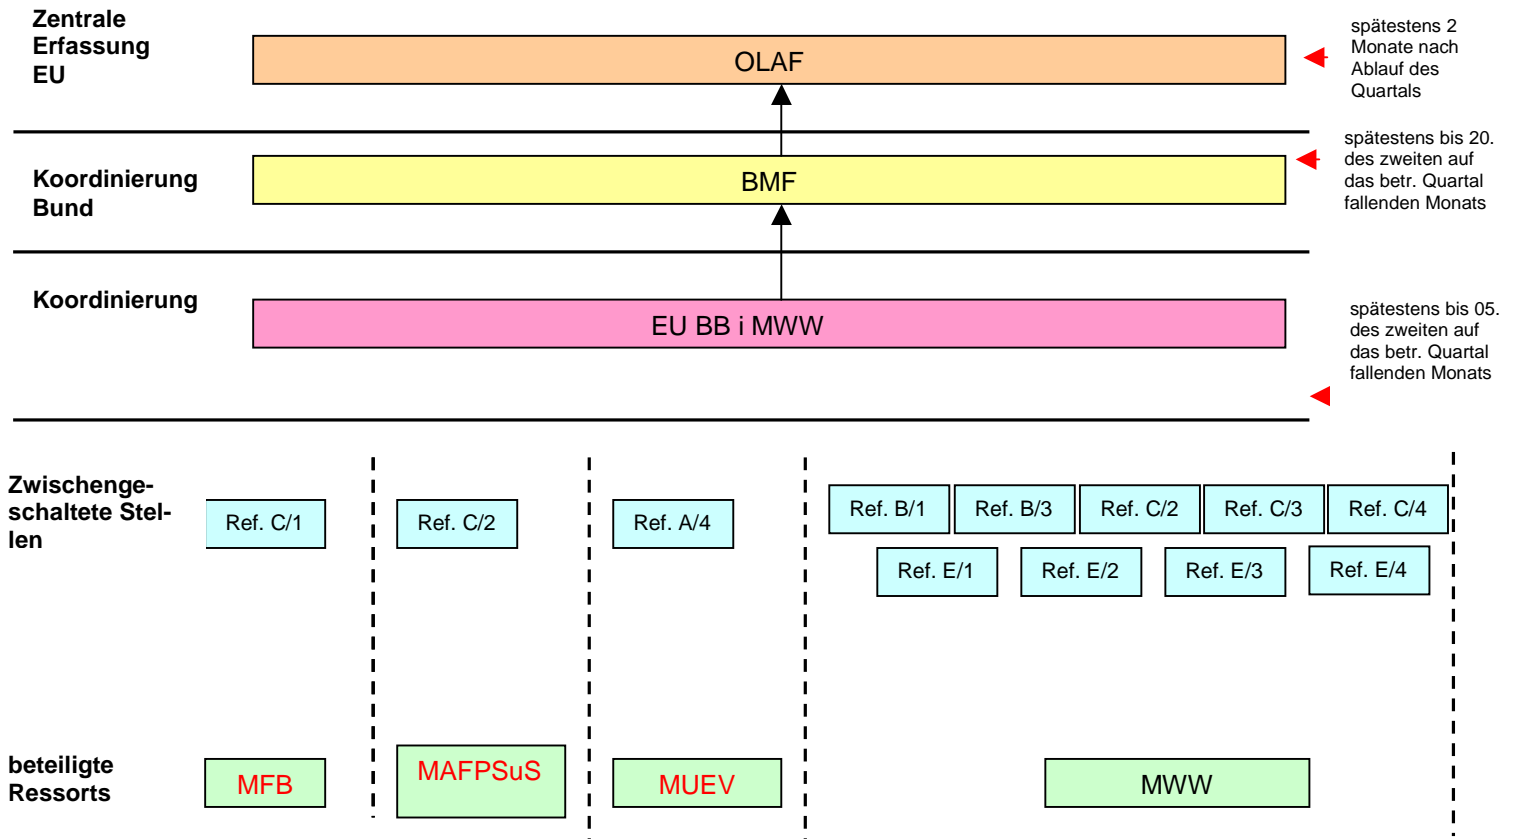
Zentrale Erfassung EU

OLAF

spätestens 2 Monate nach Ablauf des Quartals

Koordinierung Bund

BMF

spätestens bis 20. des zweiten auf das betr. Quartal fallenden Monats

Koordinierung

EU BB i MWW

spätestens bis 05. des zweiten auf das betr. Quartal fallenden Monats

Zwischengeschaltete Stellen

Ref. C/1

Ref. C/2

Ref. A/4

Ref. B/1 Ref. B/3 Ref. C/2 Ref. C/3 Ref. C/4

Ref. E/1 Ref. E/2 Ref. E/3 Ref. E/4

beteiligte Ressorts

MFB

MAFPSuS

MUEV

MWW